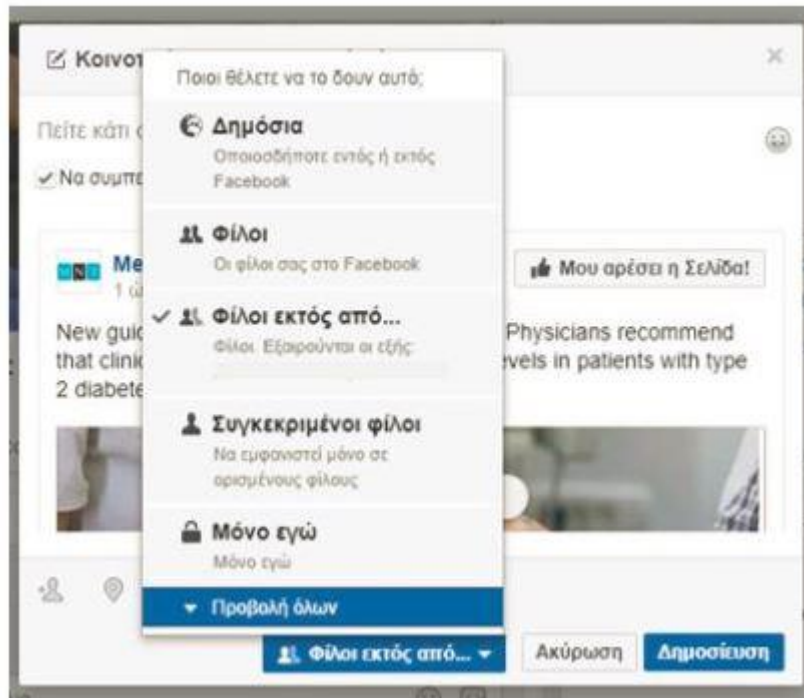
Κοινοτ

Ποιοι θέλετε να το δουν αυτό;

Πείτε κάτι σ

Να συμπε

Δημόσια
Οποιοσδήποτε εντός ή εκτός Facebook

Φίλοι
Οι φίλοι σας στο Facebook

Με
1 ώ

Μου αρέσει η Σελίδα!

Φίλοι εκτός από...
Φίλοι. Εξαιρούνται οι εξής:

New guid Physicians recommend that clinic vels in patients with type 2 diabete

Συγκεκριμένοι φίλοι
Να εμφανιστεί μόνο σε ορισμένους φίλους

Μόνο εγώ
Μόνο εγώ

Προβολή όλων

Φίλοι εκτός από...

Ακύρωση

Δημοσίευση